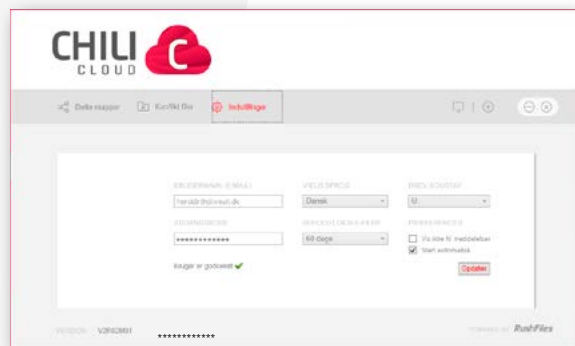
CHILI CLOUD C

Dele mapper | Konflikt filer | Indstillinger

BRUGERNAVN (EMAIL) | VÆLG SPROG | DREV BOGSTAV
henrik@chilicloud.dk | Dansk | U

ADGANGSKODE | SIKKERT DATA PERIODE | PRÆFERENCER
************* | 60 dage | Vis ikke til meddelelser
Start automatisk

Bruger er godkendt ✔

Opdater

VERSION V2R02601 *************

POWERED BY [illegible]